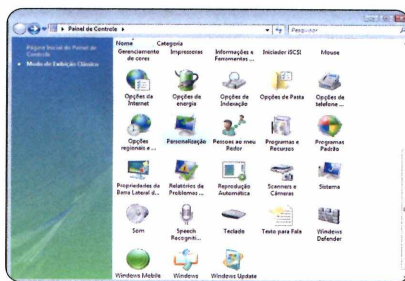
Painel de Controle
Pesquisar
Página Inicial do Painel de Controle
Modo de Exibição Clássico
Nome
Categoria
Gerenciamento de cores
Impressoras
Informações e Ferramentas ...
Iniciador iSCSI
Mouse
Opções da Internet
Opções de energia
Opções de Indexação
Opções de Pasta
Opções de telefone ...
Opções regionais e ...
Personalização
Pessoas ao meu Redor
Programas e Recursos
Programas Padrão
Propriedades de Barra Lateral d...
Relatórios de Problemas ...
Reprodução Automática
Scanners e Câmeras
Sistema
Som
Speech Recogniti...
Teclado
Texto para Fala
Windows Defender
Windows Mobile
Windows
Windows Update